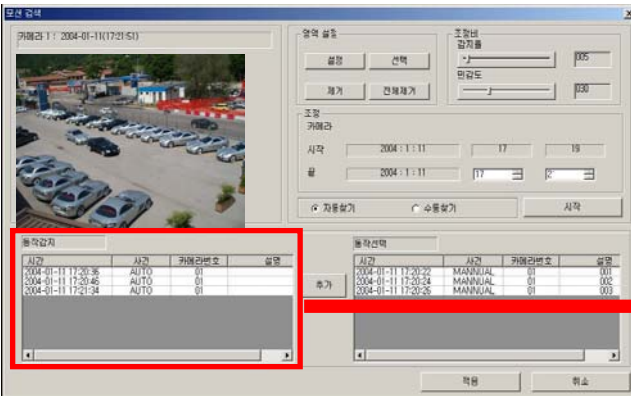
모션 검색

카메라 1 : 2004-01-11(17:21:51)

영역 설정

설정 선택

제거 전체제거

조정비

감지율

005

민감도

030

조정

카메라

시작 2004 : 1 : 11 17 19

끝 2004 : 1 : 11 17 2

자동찾기 수동찾기 시작

동작감지

| 시간 | 사건 | 카메라번호 | 설명 |
|---|---|---|---|
| 2004-01-11 17:20:36 | AUTO | 01 | |
| 2004-01-11 17:20:46 | AUTO | 01 | |
| 2004-01-11 17:21:34 | AUTO | 01 | |

추가

동작선택

| 시간 | 사건 | 카메라번호 | 설명 |
|---|---|---|---|
| 2004-01-11 17:20:22 | MANNUAL | 01 | 001 |
| 2004-01-11 17:20:24 | MANNUAL | 01 | 002 |
| 2004-01-11 17:20:26 | MANNUAL | 01 | 003 |

적용 취소